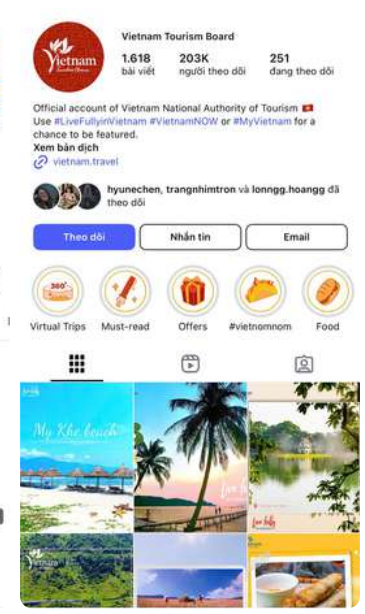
Vietnam Tourism Board

Vietnam

1.618 bài viết

203K người theo dõi

251 đang theo dõi

Official account of Vietnam National Authority of Tourism
Use #LiveFullyinVietnam #VietnamNOW or #MyVietnam for a chance to be featured.
Xem bản dịch
vietnam.travel

hyunechen, trangnhimtron và lonngg.hoangg đã theo dõi

Theo dõi

Nhắn tin

Email

360°

Virtual Trips

Must-read

Offers

#vietnomnom

Food

My Khe beach

Live fully

Live fully

Vietnam